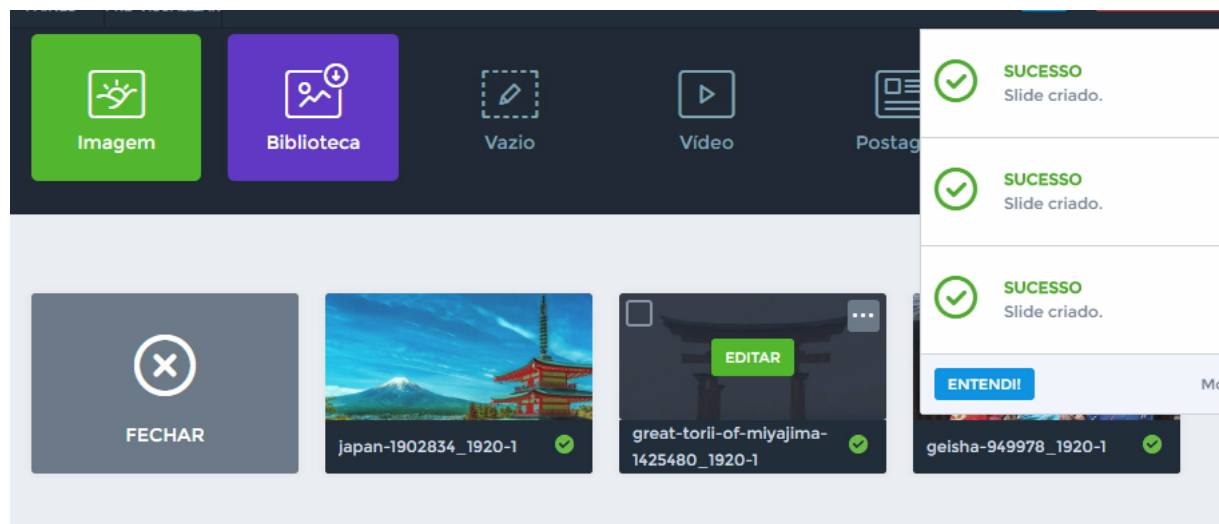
Imagem

Biblioteca

Vazio

Vídeo

Postag

SUCESSO
Slide criado.

SUCESSO
Slide criado.

SUCESSO
Slide criado.

ENTENDI!

Mo

FECHAR

japan-1902834_1920-1

EDITAR

great-torii-of-miyajima-1425480_1920-1

geisha-949978_1920-1